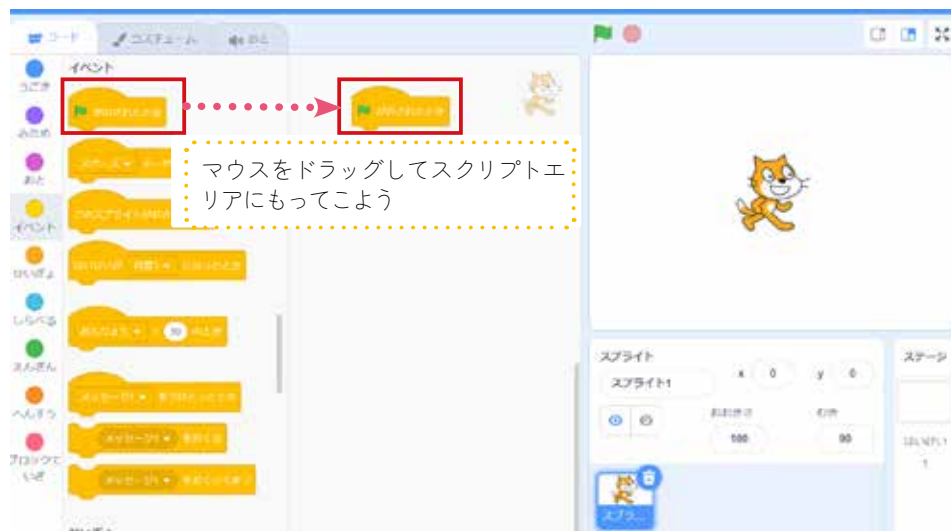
コード　コスチューム　おと

うごき
みため
おと
イベント
せいぎょ
しらべる
えんざん
へんすう
ブロックていぎ

イベント

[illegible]がおされたとき

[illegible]がおされたとき

マウスをドラッグしてスクリプトエリアにもってこよう

スペース ▼ キーが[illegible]

このスプライトがおされたとき

はいけいが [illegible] になったとき

おんりょう ▼ > 10 のとき

メッセージ1 ▼ をうけとったとき

メッセージ1 ▼ をおくる

メッセージ1 ▼ をおくってまつ

スプライト　スプライト1　x 0　y 0
おおきさ 100　むき 90

ステージ
はいけい 1

スプラ...